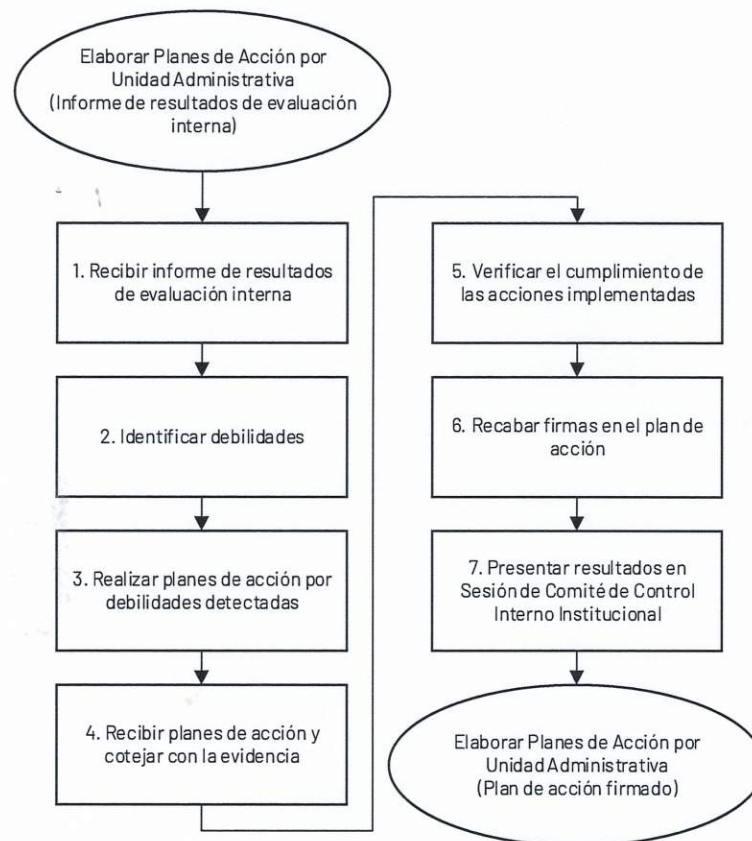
Elaborar Planes de Acción por Unidad Administrativa (Informe de resultados de evaluación interna)

1. Recibir informe de resultados de evaluación interna

2. Identificar debilidades

3. Realizar planes de acción por debilidades detectadas

4. Recibir planes de acción y cotejar con la evidencia

5. Verificar el cumplimiento de las acciones implementadas

6. Recabar firmas en el plan de acción

7. Presentar resultados en Sesión de Comité de Control Interno Institucional

Elaborar Planes de Acción por Unidad Administrativa (Plan de acción firmado)